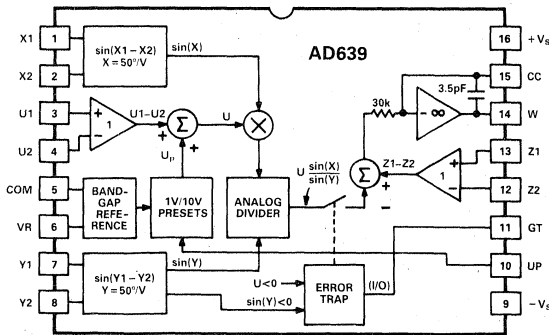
AD639

X1 1
X2 2
U1 3
U2 4
COM 5
VR 6
Y1 7
Y2 8

16 $+V_S$
15 CC
14 W
13 Z1
12 Z2
11 GT
10 UP
9 $-V_S$

sin(X1 – X2)
X = 50°/V

sin(X)

U1–U2

$\Sigma$

U

$U_P$

+

+

–

+

BAND-GAP REFERENCE

1V/10V PRESETS

ANALOG DIVIDER

sin(Y1 – Y2)
Y = 50°/V

sin(Y)

30k

3.5pF

$-\infty$

1

Z1–Z2

U $\frac{sin(X)}{sin(Y)}$

$\Sigma$

+

–

U<0

sin(Y)<0

ERROR TRAP

(I/O)